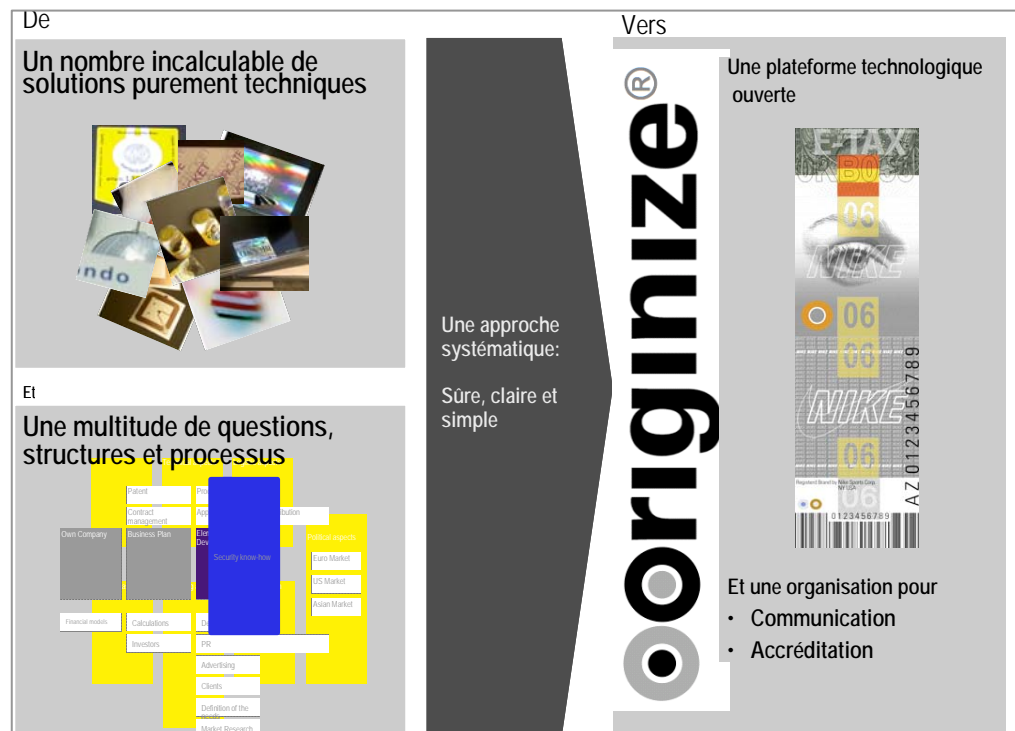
De

Un nombre incalculable de solutions purement techniques

ndo

Et

Une multitude de questions, structures et processus

Patent

Pro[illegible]

Contract management

App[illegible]

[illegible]tribution

Own Company

Business Plan

Ele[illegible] Dev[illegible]

Security know-how

Political aspects

Euro Market

US Market

Asian Market

Financial models

Calculations

De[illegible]

Investors

PR

Advertising

Clients

Definition of the needs

Market Research

Une approche systématique:

Sûre, claire et simple

Vers

originize®

Une plateforme technologique ouverte

E-TAX

06

NIKE

06

06

NIKE

06

06

AZ 0123456789

Registered Brand by Nike Sports Corp NY USA

0123456789

Et une organisation pour

• Communication

• Accréditation